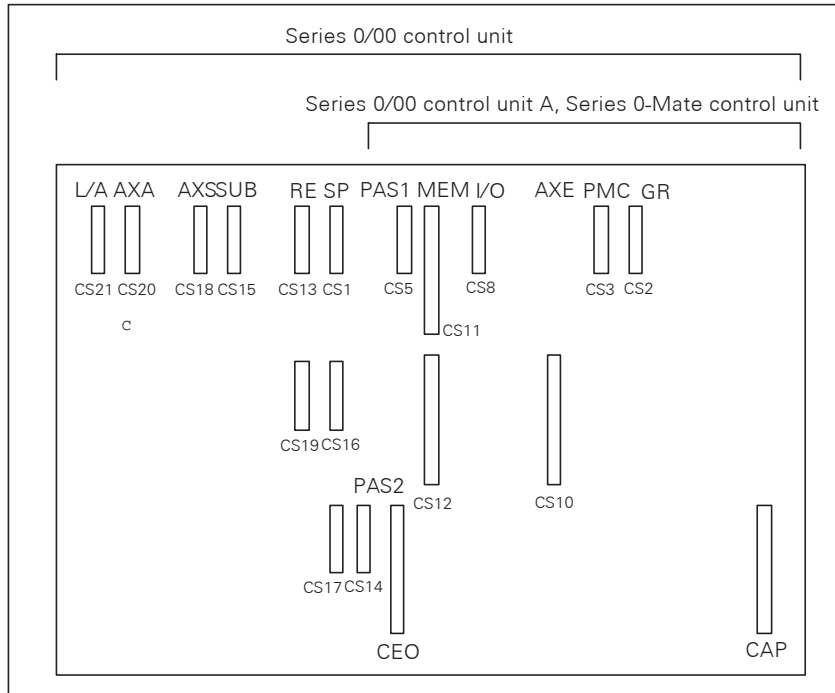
Series 0/00 control unit

Series 0/00 control unit A, Series 0-Mate control unit

L/A AXA AXSSUB RE SP PAS1 MEM I/O AXE PMC GR

CS21 CS20 CS18 CS15 CS13 CS1 CS5 CS8 CS3 CS2

C

CS11

CS19 CS16

CS12 CS10

PAS2

CS17 CS14

CEO

CAP